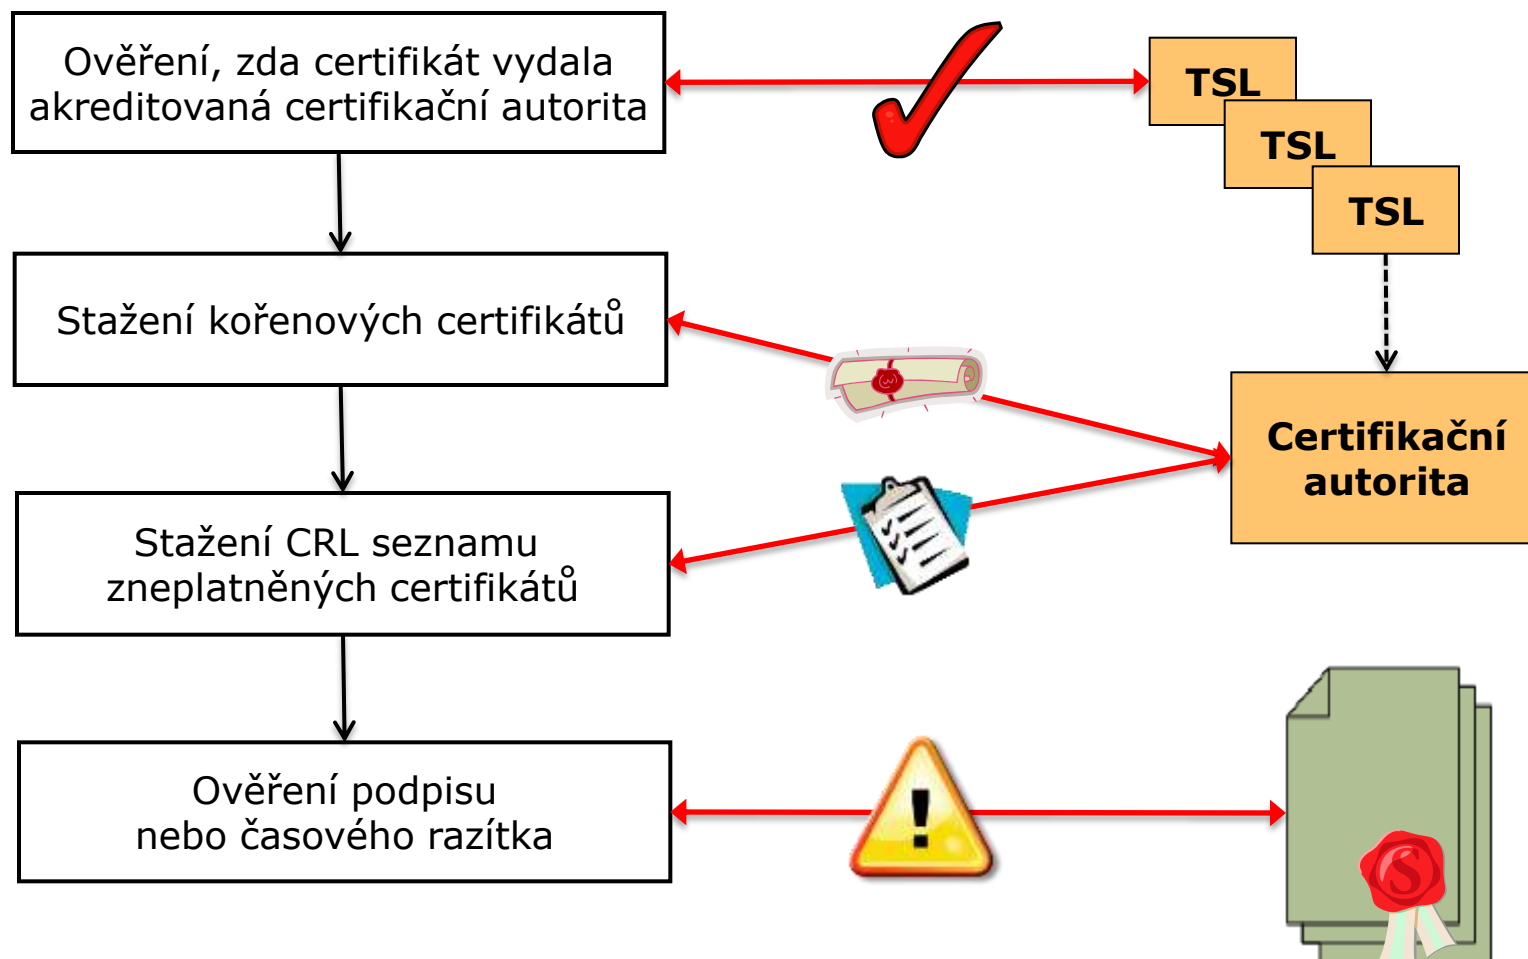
Ověření, zda certifikát vydala akreditovaná certifikační autorita

TSL

TSL

TSL

Stažení kořenových certifikátů

Certifikační autorita

Stažení CRL seznamu zneplatněných certifikátů

Ověření podpisu nebo časového razítka